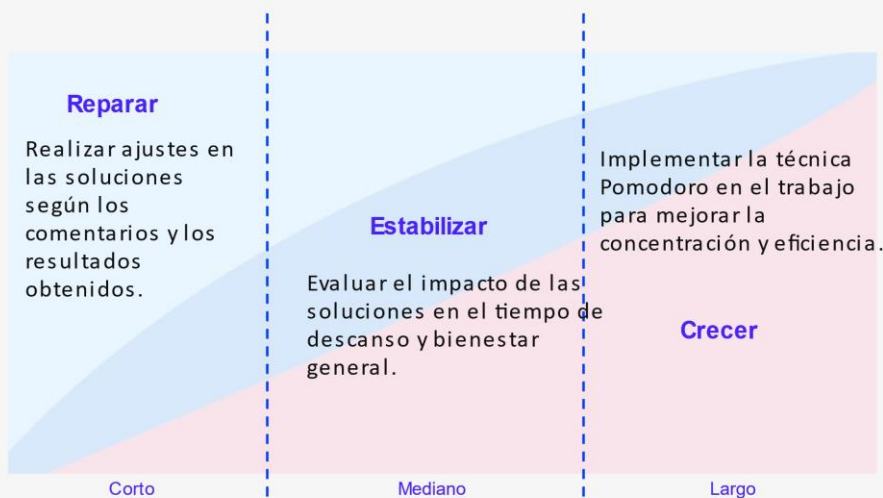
Reparar

Realizar ajustes en las soluciones según los comentarios y los resultados obtenidos.

Estabilizar

Evaluar el impacto de las soluciones en el tiempo de descanso y bienestar general.

Implementar la técnica Pomodoro en el trabajo para mejorar la concentración y eficiencia.

Crecer

Corto

Mediano

Largo